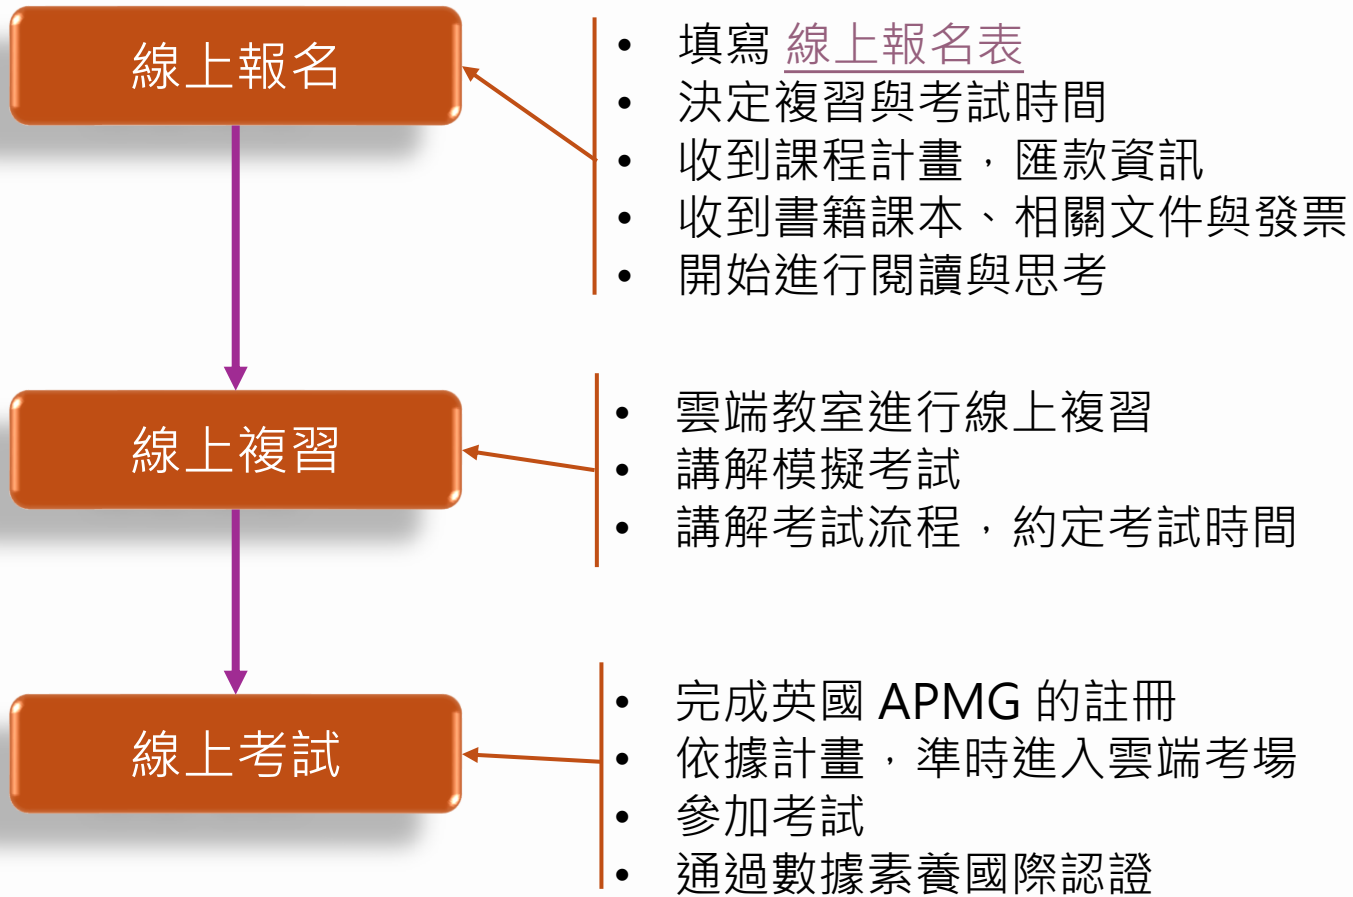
線上報名

- 填寫 線上報名表
- 決定複習與考試時間
- 收到課程計畫，匯款資訊
- 收到書籍課本、相關文件與發票
- 開始進行閱讀與思考

線上複習

- 雲端教室進行線上複習
- 講解模擬考試
- 講解考試流程，約定考試時間

線上考試

- 完成英國 APMG 的註冊
- 依據計畫，準時進入雲端考場
- 參加考試
- 通過數據素養國際認證